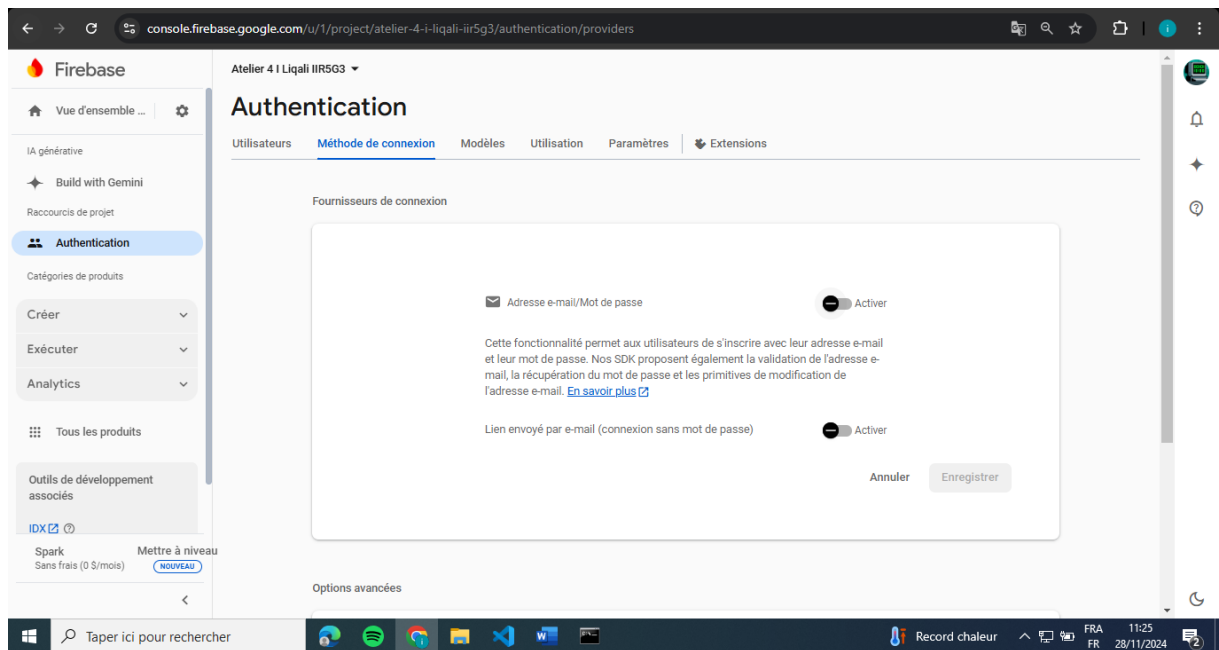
console.firebase.google.com/u/1/project/atelier-4-i-liqali-iir5g3/authentication/providers

Firebase

Vue d'ensemble ...

IA générative

Build with Gemini

Raccourcis de projet

Authentication

Catégories de produits

Créer

Exécuter

Analytics

Tous les produits

Outils de développement associés

IDX

Spark
Sans frais (0 $/mois)

Mettre à niveau
NOUVEAU

Atelier 4 I Liqali IIR5G3

Authentication

Utilisateurs | Méthode de connexion | Modèles | Utilisation | Paramètres | Extensions

Fournisseurs de connexion

Adresse e-mail/Mot de passe

Activer

Cette fonctionnalité permet aux utilisateurs de s'inscrire avec leur adresse e-mail et leur mot de passe. Nos SDK proposent également la validation de l'adresse e-mail, la récupération du mot de passe et les primitives de modification de l'adresse e-mail. En savoir plus

Lien envoyé par e-mail (connexion sans mot de passe)

Activer

Annuler

Enregistrer

Options avancées

Taper ici pour rechercher

Record chaleur

FRA
FR

11:25
28/11/2024

2